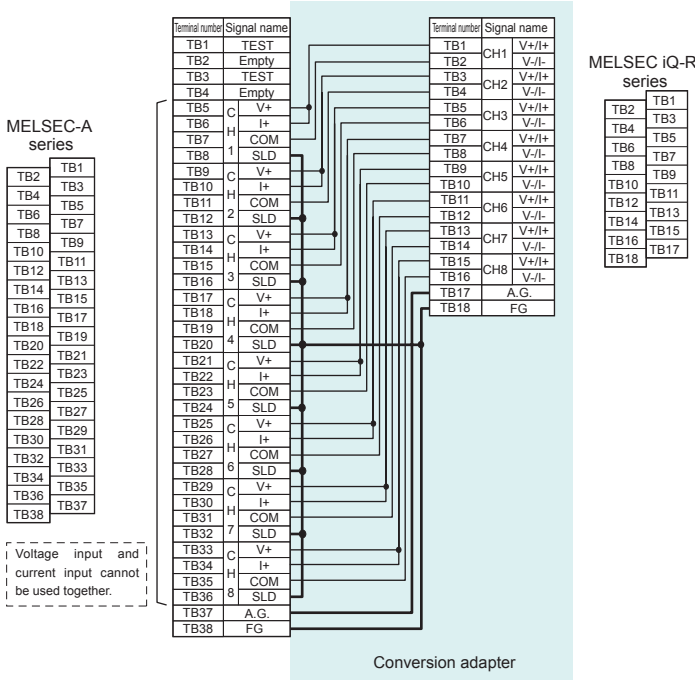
MELSEC-A series

| TB2 | TB1 |
|---|---|
| TB4 | TB3 |
| TB6 | TB5 |
| TB8 | TB7 |
| TB10 | TB9 |
| TB12 | TB11 |
| TB14 | TB13 |
| TB16 | TB15 |
| TB18 | TB17 |
| TB20 | TB19 |
| TB22 | TB21 |
| TB24 | TB23 |
| TB26 | TB25 |
| TB28 | TB27 |
| TB30 | TB29 |
| TB32 | TB31 |
| TB34 | TB33 |
| TB36 | TB35 |
| TB38 | TB37 |

Voltage input and current input cannot be used together.

| Terminal number | Signal name | |
|---|---|---|
| TB1 | | TEST |
| TB2 | | Empty |
| TB3 | | TEST |
| TB4 | | Empty |
| TB5 | CH1 | V+ |
| TB6 | | I+ |
| TB7 | | COM |
| TB8 | | SLD |
| TB9 | CH2 | V+ |
| TB10 | | I+ |
| TB11 | | COM |
| TB12 | | SLD |
| TB13 | CH3 | V+ |
| TB14 | | I+ |
| TB15 | | COM |
| TB16 | | SLD |
| TB17 | CH4 | V+ |
| TB18 | | I+ |
| TB19 | | COM |
| TB20 | | SLD |
| TB21 | CH5 | V+ |
| TB22 | | I+ |
| TB23 | | COM |
| TB24 | | SLD |
| TB25 | CH6 | V+ |
| TB26 | | I+ |
| TB27 | | COM |
| TB28 | | SLD |
| TB29 | CH7 | V+ |
| TB30 | | I+ |
| TB31 | | COM |
| TB32 | | SLD |
| TB33 | CH8 | V+ |
| TB34 | | I+ |
| TB35 | | COM |
| TB36 | | SLD |
| TB37 | | A.G. |
| TB38 | | FG |

| Terminal number | Signal name | |
|---|---|---|
| TB1 | CH1 | V+/I+ |
| TB2 | | V-/I- |
| TB3 | CH2 | V+/I+ |
| TB4 | | V-/I- |
| TB5 | CH3 | V+/I+ |
| TB6 | | V-/I- |
| TB7 | CH4 | V+/I+ |
| TB8 | | V-/I- |
| TB9 | CH5 | V+/I+ |
| TB10 | | V-/I- |
| TB11 | CH6 | V+/I+ |
| TB12 | | V-/I- |
| TB13 | CH7 | V+/I+ |
| TB14 | | V-/I- |
| TB15 | CH8 | V+/I+ |
| TB16 | | V-/I- |
| TB17 | | A.G. |
| TB18 | | FG |

MELSEC iQ-R series

| TB2 | TB1 |
|---|---|
| TB4 | TB3 |
| TB6 | TB5 |
| TB8 | TB7 |
| TB10 | TB9 |
| TB12 | TB11 |
| TB14 | TB13 |
| TB16 | TB15 |
| TB18 | TB17 |

Conversion adapter